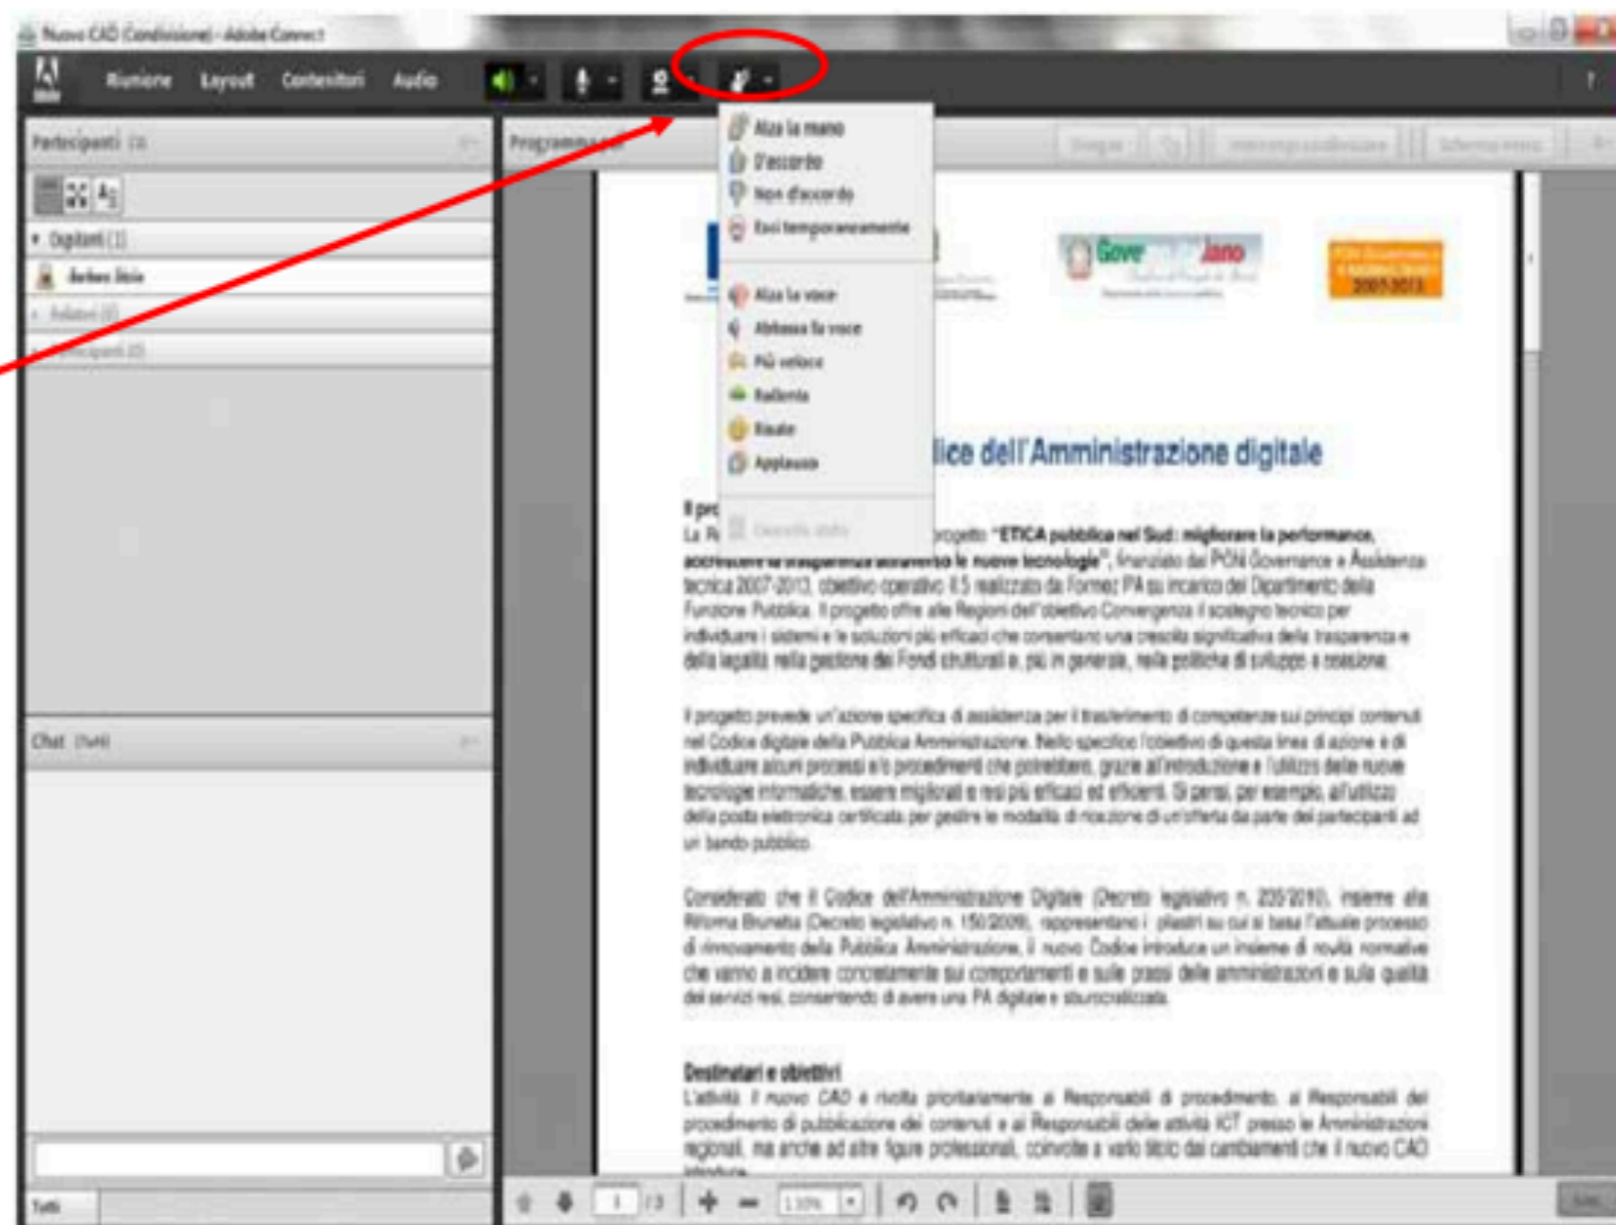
Nuovo CAD (Condivisione) - Adobe Connect

Riunione Layout Contenitori Audio

Partecipanti (3)

Organizzatori (1)

Barbara Sicio

Relatori (0)

Partecipanti (2)

Chat (Tutti)

Tutti

Programma

Alza la mano
D'accordo
Non d'accordo
Esci temporaneamente

Alza la voce
Abbassa la voce
Più veloce
Rallenta
Risate
Applauso

Cancella stato

Gove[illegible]lano

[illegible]

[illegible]dice dell'Amministrazione digitale

Il pr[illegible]
La R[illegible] progetto "ETICA pubblica nel Sud: migliorare la performance, accrescere la trasparenza attraverso le nuove tecnologie", finanziato dal PON Governance e Assistenza tecnica 2007-2013, obiettivo operativo II.5 realizzato da Formez PA su incarico del Dipartimento della Funzione Pubblica. Il progetto offre alle Regioni dell'obiettivo Convergenza il sostegno tecnico per individuare i sistemi e le soluzioni più efficaci che consentano una crescita significativa della trasparenza e della legalità nella gestione dei Fondi strutturali e, più in generale, nella politica di sviluppo e coesione.

Il progetto prevede un'azione specifica di assistenza per il trasferimento di competenze sui principi contenuti nel Codice digitale della Pubblica Amministrazione. Nello specifico l'obiettivo di questa linea di azione è di individuare alcuni processi e/o procedimenti che potrebbero, grazie all'introduzione e l'utilizzo delle nuove tecnologie informatiche, essere migliorati e resi più efficaci ed efficienti. Si pensi, per esempio, all'utilizzo della posta elettronica certificata per gestire le modalità di ricezione di un'offerta da parte dei partecipanti ad un bando pubblico.

Considerato che il Codice dell'Amministrazione Digitale (Decreto legislativo n. 235/2010), insieme alla Riforma Brunetta (Decreto legislativo n. 150/2009), rappresentano i pilastri su cui si basa l'attuale processo di rinnovamento della Pubblica Amministrazione, il nuovo Codice introduce un insieme di novità normative che vanno a incidere concretamente sui comportamenti e sulle prassi delle amministrazioni e sulla qualità dei servizi resi, consentendo di avere una PA digitale e sburocratizzata.

Destinatari e obiettivi
L'attività il nuovo CAD è rivolta prioritariamente ai Responsabili di procedimento, ai Responsabili del procedimento di pubblicazione dei contenuti e ai Responsabili delle attività ICT presso le Amministrazioni regionali, ma anche ad altre figure professionali, coinvolte a vario titolo dai cambiamenti che il nuovo CAD introduce.

1 / 3 110%